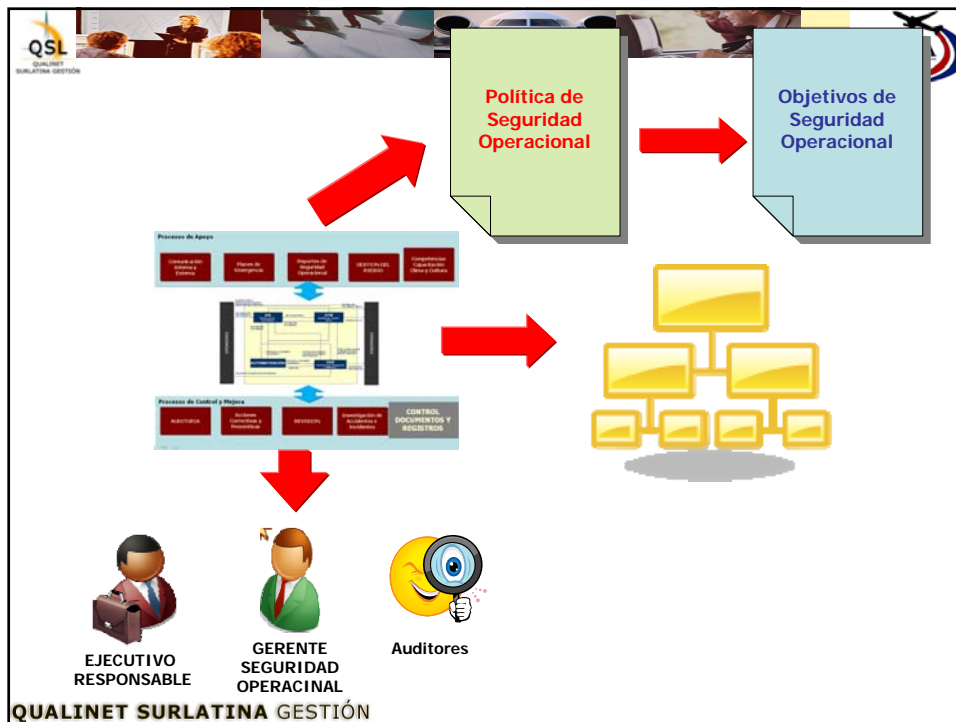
QSL
QUALINET SURLATINA GESTIÓN

Política de Seguridad Operacional

Objetivos de Seguridad Operacional

Procesos de Apoyo

Comunicación Interna y Externa

Planes de Emergencia

Reportes de Seguridad Operacional

GESTION DEL RIESGO

Competencias Capacitación Clima y Cultura

Procesos de Control y Mejora

AUDITORIA

Acciones Correctivas y Preventivas

REVISION

Investigación de Accidentes e Incidentes

CONTROL DOCUMENTOS Y REGISTROS

EJECUTIVO RESPONSABLE

GERENTE SEGURIDAD OPERACINAL

Auditores

QUALINET SURLATINA GESTIÓN